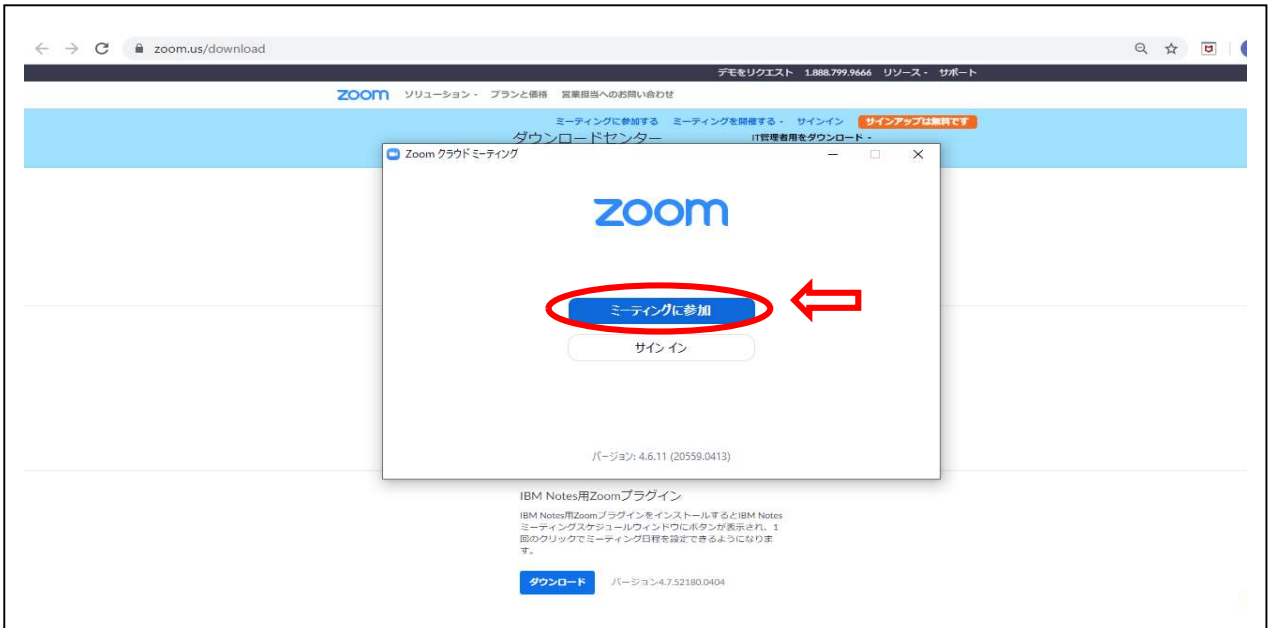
zoom.us/download

デモをリクエスト 1.888.799.9666 リソース サポート

zoom ソリューション プランと価格 営業担当へのお問い合わせ

ミーティングに参加する ミーティングを開催する サインイン サインアップは無料です

ダウンロードセンター

IT管理者用をダウンロード

Zoom クラウド ミーティング

zoom

ミーティングに参加

サイン イン

バージョン: 4.6.11 (20559.0413)

IBM Notes用Zoomプラグイン

IBM Notes用Zoomプラグインをインストールすると IBM Notes ミーティングスケジュールウィンドウにボタンが表示され、1回のクリックでミーティング日程を設定できるようになります。

ダウンロード バージョン4.7.52180.0404